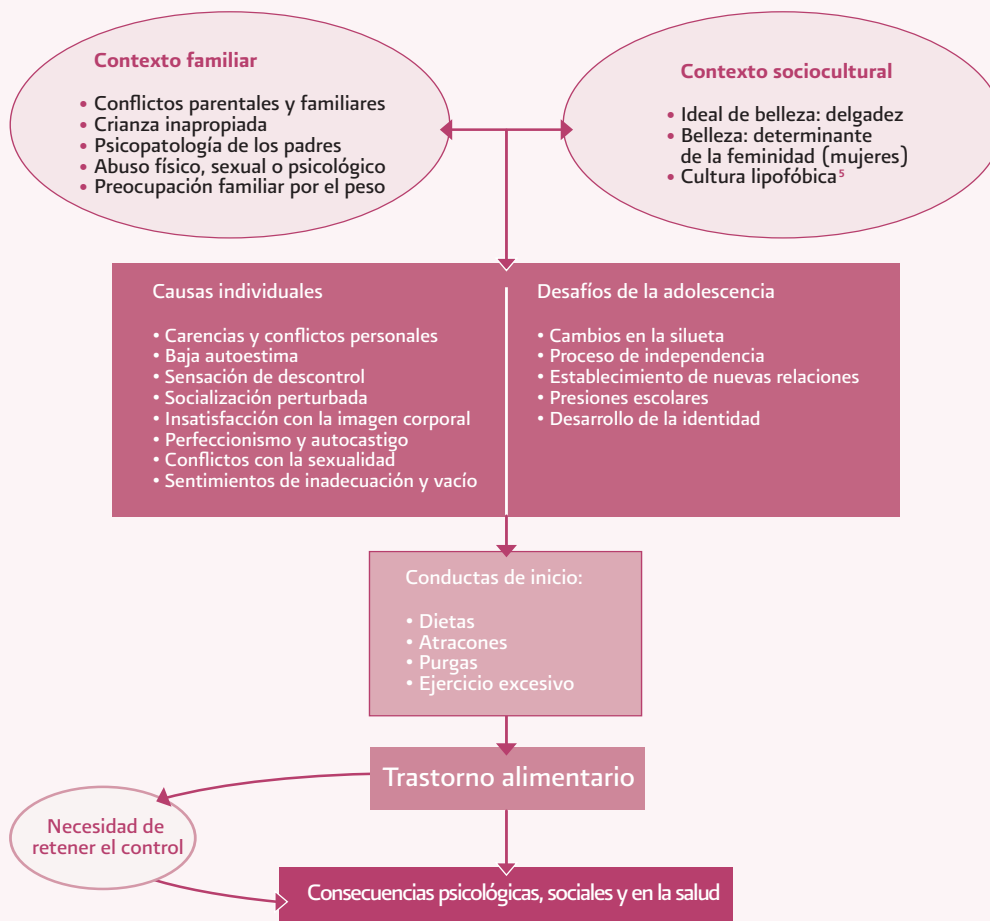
Contexto familiar

• Conflictos parentales y familiares
• Crianza inapropiada
• Psicopatología de los padres
• Abuso físico, sexual o psicológico
• Preocupación familiar por el peso

Contexto sociocultural

• Ideal de belleza: delgadez
• Belleza: determinante de la feminidad (mujeres)
• Cultura lipofóbica$^5$

Causas individuales

• Carencias y conflictos personales
• Baja autoestima
• Sensación de descontrol
• Socialización perturbada
• Insatisfacción con la imagen corporal
• Perfeccionismo y autocastigo
• Conflictos con la sexualidad
• Sentimientos de inadecuación y vacío

Desafíos de la adolescencia

• Cambios en la silueta
• Proceso de independencia
• Establecimiento de nuevas relaciones
• Presiones escolares
• Desarrollo de la identidad

Conductas de inicio:

• Dietas
• Atracones
• Purgas
• Ejercicio excesivo

Trastorno alimentario

Necesidad de retener el control

Consecuencias psicológicas, sociales y en la salud